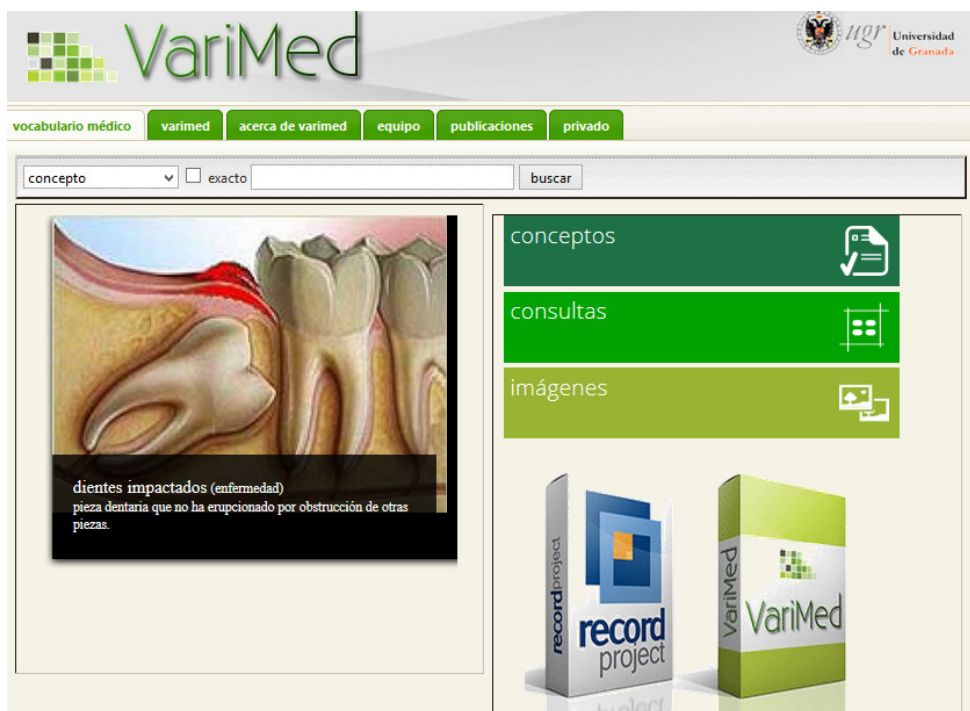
VariMed

ugr Universidad de Granada

vocabulario médico | varimed | acerca de varimed | equipo | publicaciones | privado

concepto | exacto | buscar

dientes impactados (enfermedad)
pieza dentaria que no ha erupcionado por obstrucción de otras piezas.

conceptos

consultas

imágenes

recordproject

record project

VariMed

VariMed